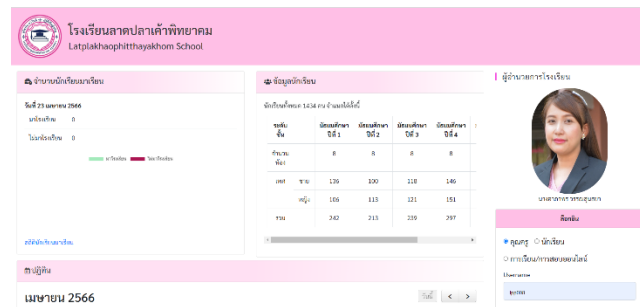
โรงเรียนลาดปลาเค้าพิทยาคม
Latplakhaophitthayakhom School

จำนวนนักเรียนมาเรียน

วันที่ 23 เมษายน 2566

มาโรงเรียน 0

ไม่มาโรงเรียน 0

มาเรียน ไม่มาเรียน

สถิตินักเรียนมาเรียน

ข้อมูลนักเรียน

นักเรียนทั้งหมด 1434 คน จำแนกได้ดังนี้

| ระดับชั้น | | มัธยมศึกษาปีที่ 1 | มัธยมศึกษาปีที่ 2 | มัธยมศึกษาปีที่ 3 | มัธยมศึกษาปีที่ 4 |
|---|---|---|---|---|---|
| จำนวนห้อง | | 8 | 8 | 8 | 8 |
| เพศ | ชาย | 136 | 100 | 118 | 146 |
| | หญิง | 106 | 113 | 121 | 151 |
| รวม | | 242 | 213 | 239 | 297 |

ผู้อำนวยการโรงเรียน

นางสาวภารดี วงศ์สุนทร

เข้าระบบ

● คุณครู ○ นักเรียน

○ การเรียน/การสอนออนไลน์

Username

teacher

ปฏิทิน

เมษายน 2566

วันนี้ < >